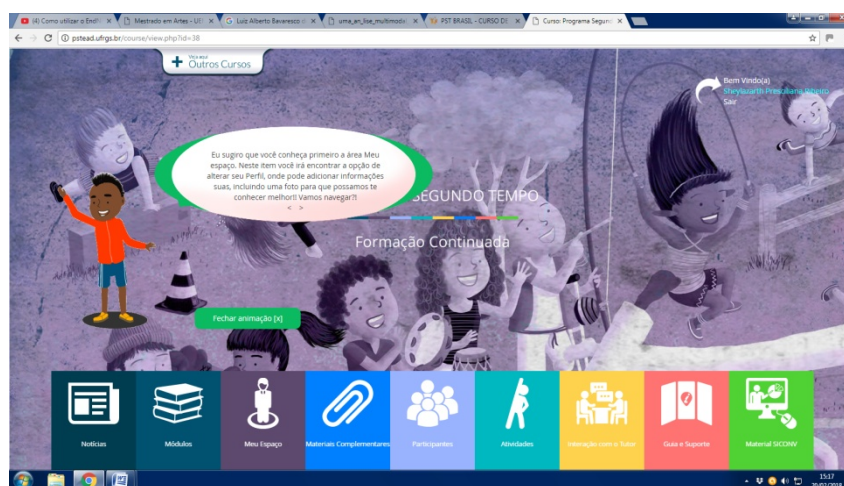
(4) Como utilizar o Endi... | Mestrado em Artes - UI | Luiz Alberto Bavaresco d | uma_an_lise_multimod | PST BRASIL - CURSO DE | Curso: Programa Segund

pstead.ufrgs.br/course/view.php?id=38

Veja aqui
Outros Cursos

Bem Vindo(a)
Sheylazarth Presoliano Ribeiro
Sair

Eu sugiro que você conheça primeiro a área Meu espaço. Neste item você irá encontrar a opção de alterar seu Perfil, onde pode adicionar informações suas, incluindo uma foto para que possamos te conhecer melhor!! Vamos navegar?!
< >

SEGUNDO TEMPO

Formação Continuada

Fechar animação [x]

Notícias
Módulos
Meu Espaço
Materiais Complementares
Participantes
Atividades
Interação com o Tutor
Guia e Suporte
Material SICONV

15:17
20/02/2018